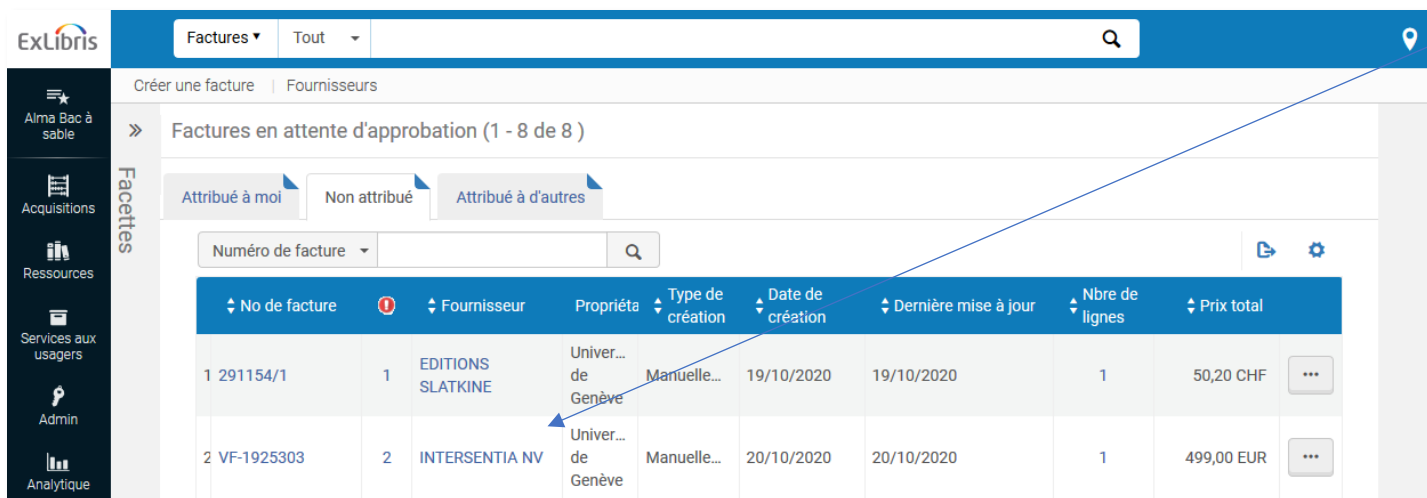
ExLibris

Factures ▾ | Tout

Alma Bac à sable

Acquisitions

Ressources

Services aux usagers

Admin

Analytique

Créer une facture | Fournisseurs

Factures en attente d'approbation (1 - 8 de 8 )

Facettes

Attribué à moi | Non attribué | Attribué à d'autres

Numéro de facture

| | No de facture | | Fournisseur | Propriéta | Type de création | Date de création | Dernière mise à jour | Nbre de lignes | Prix total | |
|---|---|---|---|---|---|---|---|---|---|---|
| 1 | 291154/1 | 1 | EDITIONS SLATKINE | Univer... de Genève | Manuelle... | 19/10/2020 | 19/10/2020 | 1 | 50,20 CHF | ••• |
| 2 | VF-1925303 | 2 | INTERSENTIA NV | Univer... de Genève | Manuelle... | 20/10/2020 | 20/10/2020 | 1 | 499,00 EUR | ••• |